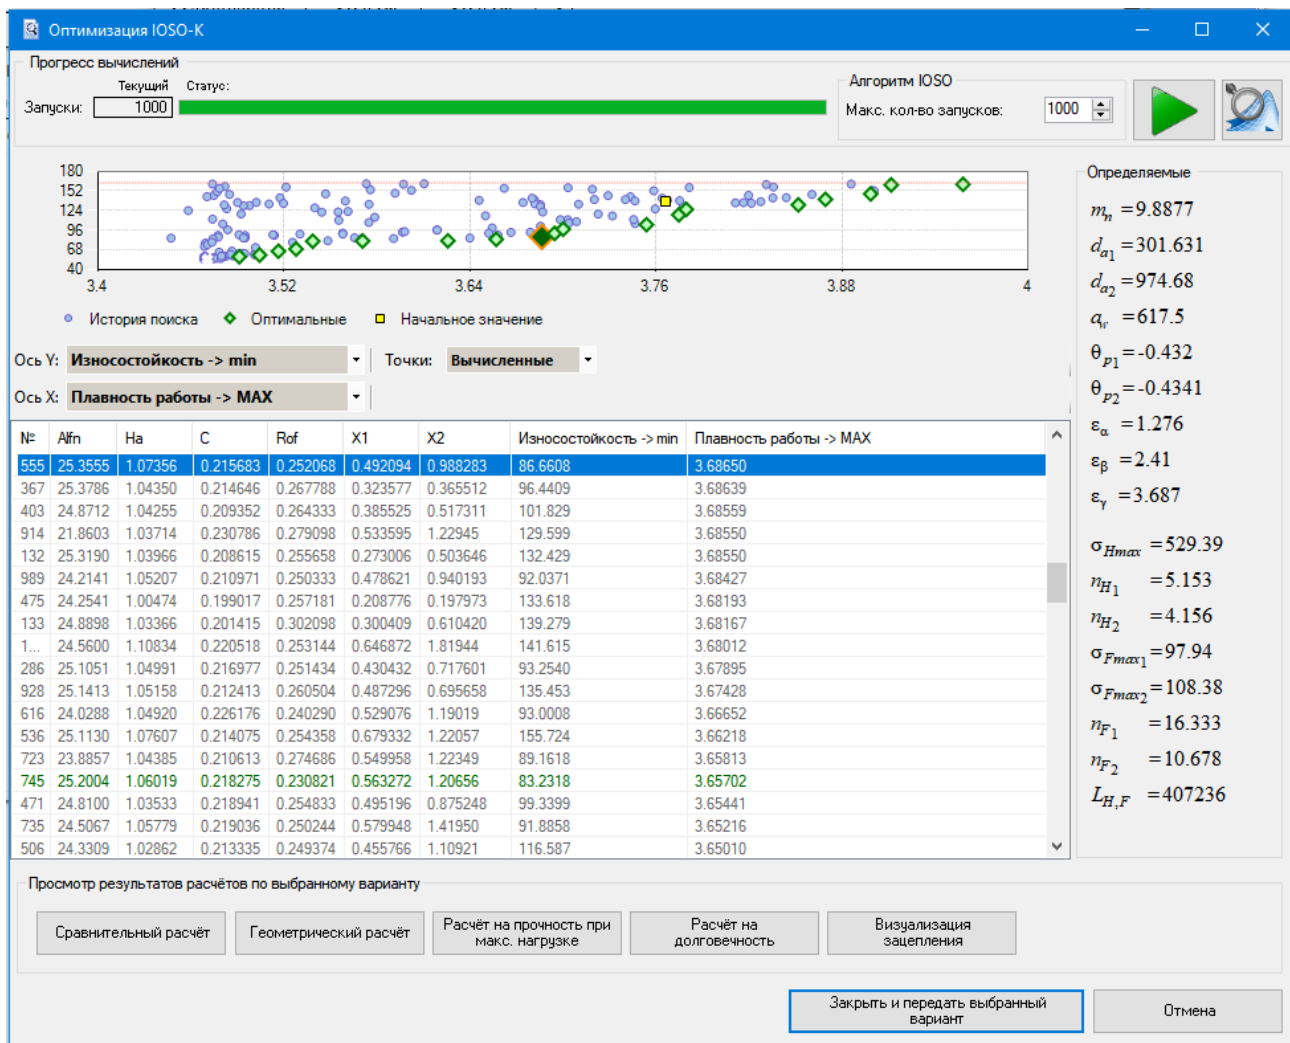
Оптимизация IOSO-K

Прогресс вычислений
Текущий Статус:
Запуски: 1000

Алгоритм IOSO
Макс. кол-во запусков: 1000

180
152
124
96
68
40
3.4 3.52 3.64 3.76 3.88 4

История поиска Оптимальные Начальное значение

Ось Y: Износостойкость -> min
Точки: Вычисленные
Ось X: Плавность работы -> MAX

| № | Alfn | Ha | C | Rof | X1 | X2 | Износостойкость -> min | Плавность работы -> MAX |
|---|---|---|---|---|---|---|---|---|
| 555 | 25.3555 | 1.07356 | 0.215683 | 0.252068 | 0.492094 | 0.988283 | 86.6608 | 3.68650 |
| 367 | 25.3786 | 1.04350 | 0.214646 | 0.267788 | 0.323577 | 0.365512 | 96.4409 | 3.68639 |
| 403 | 24.8712 | 1.04255 | 0.209352 | 0.264333 | 0.525525 | 0.517311 | 101.829 | 3.68559 |
| 914 | 21.8603 | 1.03714 | 0.230786 | 0.279098 | 0.533595 | 1.22945 | 129.599 | 3.68550 |
| 132 | 25.3190 | 1.03966 | 0.208615 | 0.255658 | 0.273006 | 0.503646 | 132.429 | 3.68550 |
| 989 | 24.2141 | 1.05207 | 0.210971 | 0.250333 | 0.478621 | 0.940193 | 92.0371 | 3.68427 |
| 475 | 24.2541 | 1.00474 | 0.199017 | 0.257181 | 0.208776 | 0.197973 | 133.618 | 3.68193 |
| 133 | 24.8898 | 1.03366 | 0.201415 | 0.302098 | 0.300409 | 0.610420 | 139.279 | 3.68167 |
| 1... | 24.5600 | 1.10834 | 0.220518 | 0.253144 | 0.646872 | 1.81944 | 141.615 | 3.68012 |
| 286 | 25.1051 | 1.04991 | 0.216977 | 0.251434 | 0.430432 | 0.717601 | 93.2540 | 3.67895 |
| 928 | 25.1413 | 1.05158 | 0.212413 | 0.260504 | 0.487296 | 0.695658 | 135.453 | 3.67428 |
| 616 | 24.0288 | 1.04920 | 0.226176 | 0.240290 | 0.529076 | 1.19019 | 93.0008 | 3.66652 |
| 536 | 25.1130 | 1.07607 | 0.214075 | 0.254358 | 0.679332 | 1.22057 | 155.724 | 3.66218 |
| 723 | 23.8857 | 1.04385 | 0.210613 | 0.274686 | 0.549958 | 1.22349 | 89.1618 | 3.65813 |
| 745 | 25.2004 | 1.06019 | 0.218275 | 0.230821 | 0.563272 | 1.20656 | 83.2318 | 3.65702 |
| 471 | 24.8100 | 1.03533 | 0.218941 | 0.254833 | 0.495196 | 0.875248 | 99.3399 | 3.65441 |
| 735 | 24.5067 | 1.05779 | 0.219036 | 0.250244 | 0.579948 | 1.41950 | 91.8858 | 3.65216 |
| 506 | 24.3309 | 1.02862 | 0.213335 | 0.249374 | 0.455766 | 1.10921 | 116.587 | 3.65010 |

Определяемые
$m_n$ =9.8877
$d_{a1}$ =301.631
$d_{a2}$ =974.68
$a_w$ =617.5
$\theta_{P1}$=-0.432
$\theta_{P2}$=-0.4341
$\varepsilon_\alpha$ =1.276
$\varepsilon_\beta$ =2.41
$\varepsilon_\gamma$ =3.687
$\sigma_{Hmax}$ =529.39
$n_{H_1}$ =5.153
$n_{H_2}$ =4.156
$\sigma_{Fmax_1}$=97.94
$\sigma_{Fmax_2}$=108.38
$n_{F_1}$ =16.333
$n_{F_2}$ =10.678
$L_{H,F}$ =407236

Просмотр результатов расчётов по выбранному варианту
Сравнительный расчёт
Геометрический расчёт
Расчёт на прочность при макс. нагрузке
Расчёт на долговечность
Визуализация зацепления
Закрыть и передать выбранный вариант
Отмена